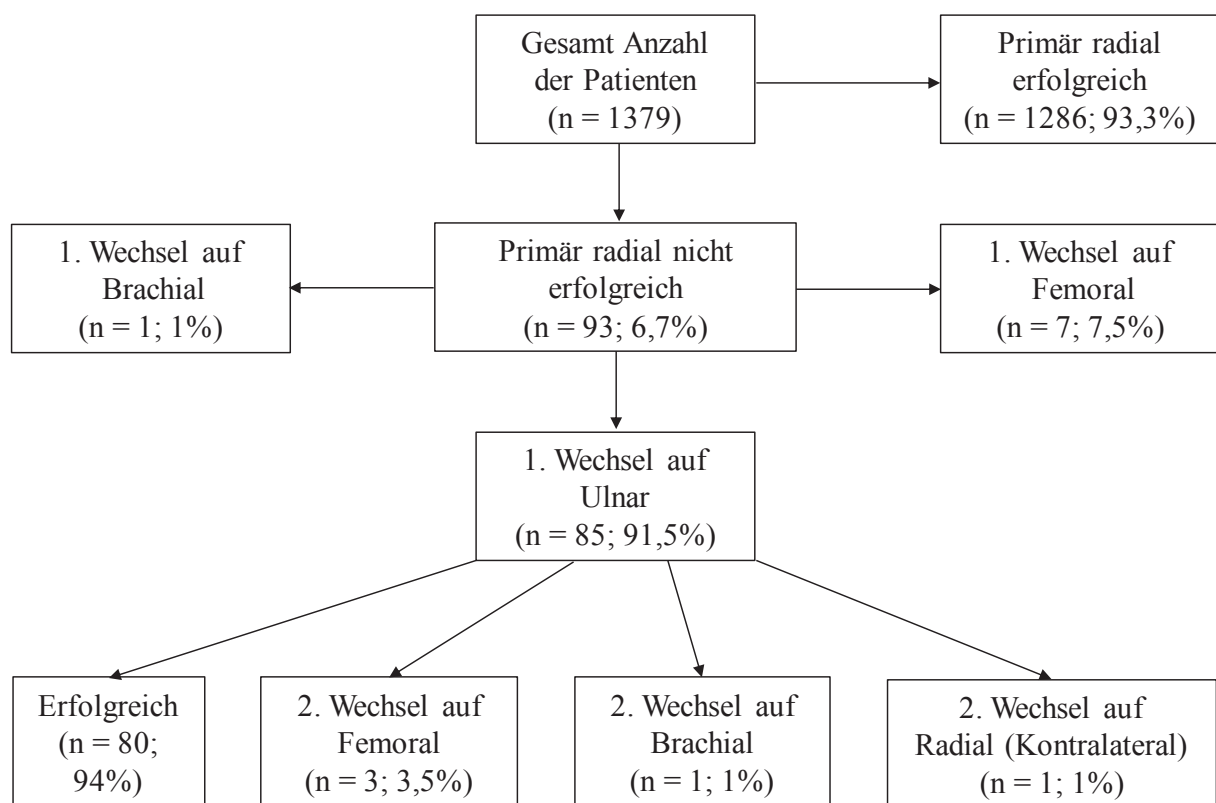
Gesamt Anzahl der Patienten (n = 1379)

Primär radial erfolgreich (n = 1286; 93,3%)

1. Wechsel auf Brachial (n = 1; 1%)

Primär radial nicht erfolgreich (n = 93; 6,7%)

1. Wechsel auf Femoral (n = 7; 7,5%)

1. Wechsel auf Ulnar (n = 85; 91,5%)

Erfolgreich (n = 80; 94%)

2. Wechsel auf Femoral (n = 3; 3,5%)

2. Wechsel auf Brachial (n = 1; 1%)

2. Wechsel auf Radial (Kontralateral) (n = 1; 1%)